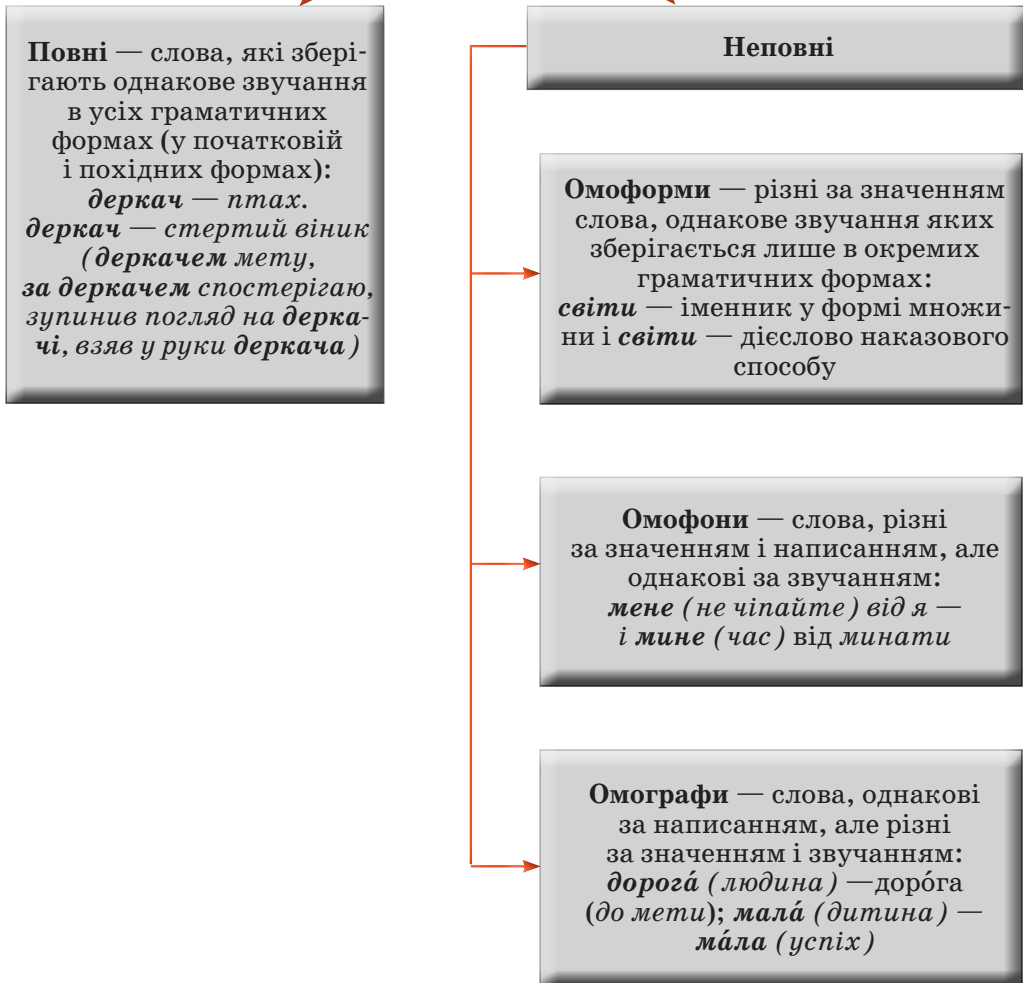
**Повні** — слова, які зберігають однакове звучання в усіх граматичних формах (у початковій і похідних формах): ***деркач*** — *птах*. ***деркач*** — *стертий віник* (***деркачем*** *мету*, ***за деркачем*** *спостерігаю*, *зупинив погляд на* ***деркачі***, *взяв у руки* ***деркача***)

**Неповні**

**Омоформи** — різні за значенням слова, однакове звучання яких зберігається лише в окремих граматичних формах: ***світи*** — іменник у формі множини і ***світи*** — дієслово наказового способу

**Омофони** — слова, різні за значенням і написанням, але однакові за звучанням: ***мене*** *(не чіпайте)* від *я* — *і* ***мине*** *(час)* від *минати*

**Омографи** — слова, однакові за написанням, але різні за значенням і звучанням: ***дорогá*** *(людина)* —дорóга (*до мети*); ***малá*** *(дитина)* — ***мáла*** *(успіх)*